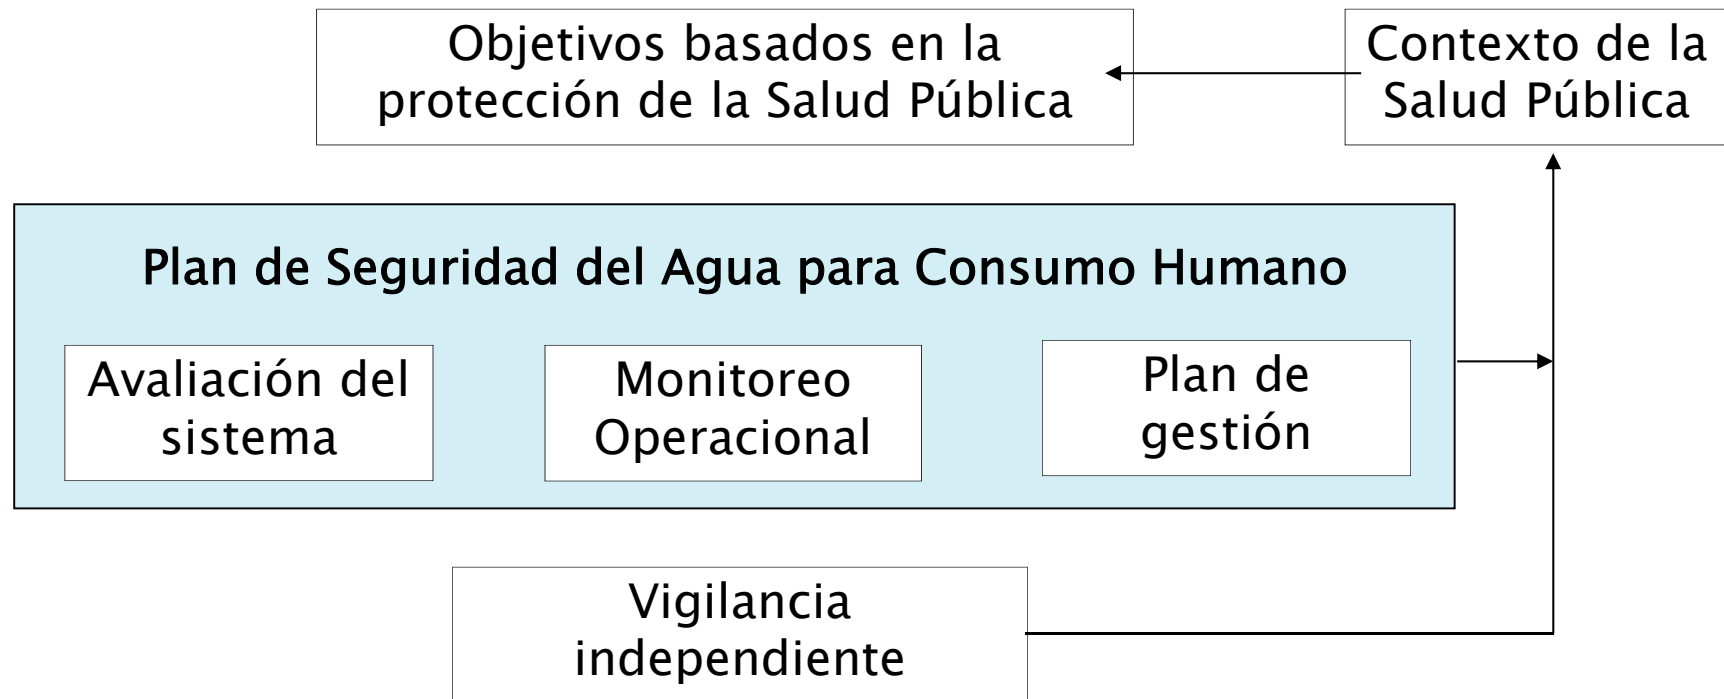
Objetivos basados en la protección de la Salud Pública

Contexto de la Salud Pública

Plan de Seguridad del Agua para Consumo Humano

Avaliación del sistema

Monitoreo Operacional

Plan de gestión

Vigilancia independiente